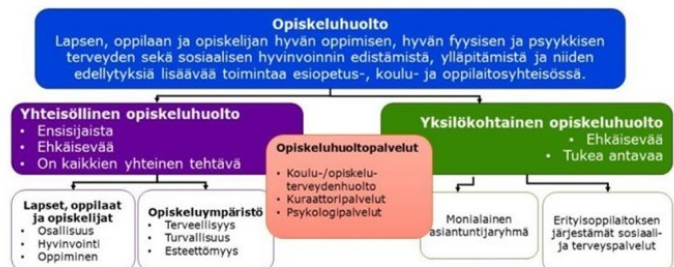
Opiskeluhuolto
Lapsen, oppilaan ja opiskelijan hyvän oppimisen, hyvän fyysisen ja psyykkisen terveyden sekä sosiaalisen hyvinvoinnin edistämistä, ylläpitämistä ja niiden edellytyksiä lisäävää toimintaa esiopetus-, koulu- ja oppilaitosyhteisössä.

Yhteisöllinen opiskeluhuolto
• Ensisijaista
• Ehkäisevää
• On kaikkien yhteinen tehtävä

Yksilökohtainen opiskeluhuolto
• Ehkäisevää
• Tukea antavaa

Opiskeluhuoltopalvelut
• Koulu-/opiskeluterveydenhuolto
• Kuraattoripalvelut
• Psykologipalvelut

Lapset, oppilaat ja opiskelijat
• Osallisuus
• Hyvinvointi
• Oppiminen

Opiskeluympäristö
• Terveellisyys
• Turvallisuus
• Esteettömyys

Monialainen asiantuntijaryhmä

Erityisoppilaitoksen järjestämät sosiaali- ja terveyspalvelut